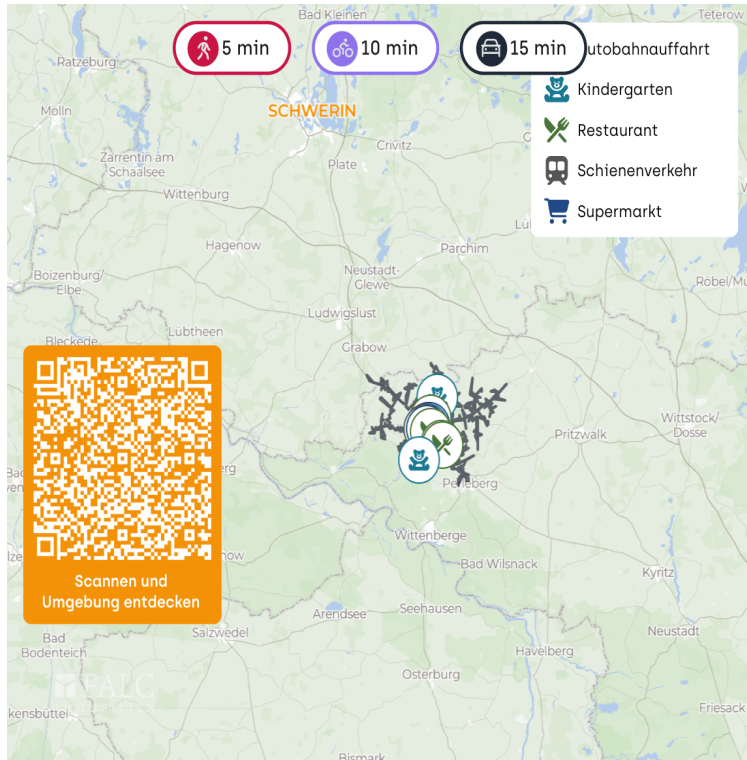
Bad Kleinen
Teterow
5 min
10 min
15 min
Autobahnauffahrt
Kindergarten
Restaurant
Schienenverkehr
Supermarkt
Ratzeburg
Mölln
SCHWERIN
Crivitz
Zarrentin am Schaalsee
Plate
Wittenburg
Hagenow
Parchim
Lü
Boizenburg/ Elbe
Neustadt-Glewe
Röbel/Mü
Ludwigslust
Bleckede
Lübtheen
Grabow
Wittstock/ Dosse
Pritzwalk
Bad
eve
rg
Perleberg
Wittenberge
how
Bad Wilsnack
Kyritz
Scannen und Umgebung entdecken
Arendsee
Seehausen
Bad Bodenteich
Salzwedel
Neustadt
Havelberg
FALC
Osterburg
kensbüttel
Friesack
Bismark